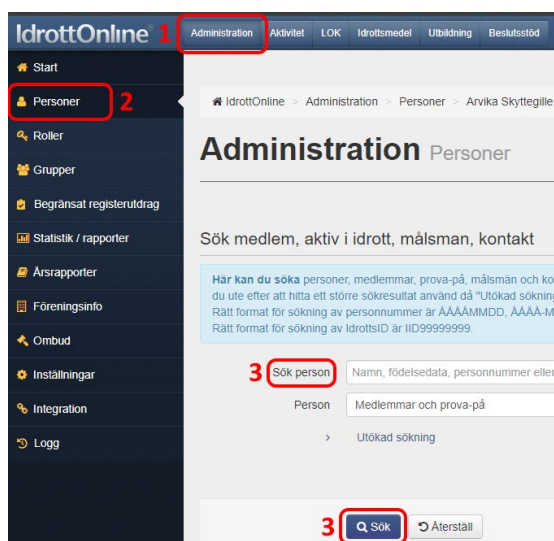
IdrottOnline 1 Administration Aktivitet LOK Idrottsmedel Utbildning Beslutsstöd

Start
Personer 2
Roller
Grupper
Begränsat registerutdrag
Statistik / rapporter
Årsrapporter
Föreningsinfo
Ombud
Inställningar
Integration
Logg

IdrottOnline > Administration > Personer > Arvika Skyttegille

Administration Personer

Sök medlem, aktiv i idrott, målsman, kontakt

Här kan du söka personer, medlemmar, prova-på, målsmän och ko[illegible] du ute efter att hitta ett större sökresultat använd då "Utökad sökning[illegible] Rätt format för sökning av personnummer är ÅÅÅÅMMDD, ÅÅÅÅ-M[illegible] Rätt format för sökning av IdrottsID är IID99999999.

3 Sök person Namn, födelsedata, personnummer eller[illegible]

Person Medlemmar och prova-på

Utökad sökning

3 Sök Återställ